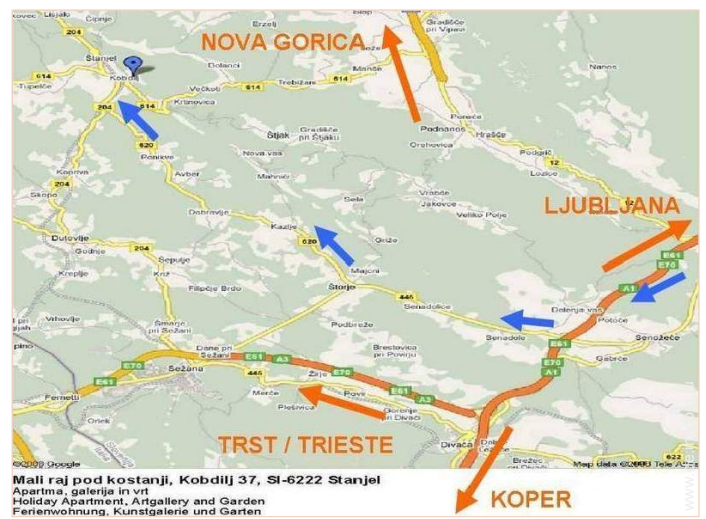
NOVA GORICA
LJUBLJANA
TRST / TRIESTE
KOPER

Lisjak
Cipnje
Erzelj
Gradišče pri Vipavi
Štanjel
Kobdilj
Dolanci
Manče
Tupelče
614
Večkoti
Trebižani
614
Nanos
Krtinovica
614
Poreče
204
814
Podnanos
Hrašče
620
Štjak
Gradišče pri Štjaku
Orehovica
Podgrič
Ponikve
12
Nova vas
Lozice
Avber
Mahniči
Komen
Sela
Vrabče
204
Jakovce
Veliko Polje
Škrbina
Skopo
Dobravlje
Kazlje
Griže
Dutovlje
620
Godnje
Sepulje
Majcni
E61
E70
Kreplje
Kriz
Filipčje Brdo
Štorje
445
Senadolice
A1
Vrhovlje
Šmarje pri Sežani
Podbreže
Senadole
Laže
Dolenja vas
Potoče
Senožeče
Dane pri Sežani
Brestovica pri Povirju
E61
Gabrče
E61
A3
E70
Sežana
445
Žirje
E70
A1
Fernetti
Merče
Povir
E61
Plešivica
A3
Gorenje pri Divači
Orlek
Brežec pri Divači
Divača
©2009 Google
Slika ©2009 Ge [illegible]

Mali raj pod kostanji, Kobdilj 37, SI-6222 Stanjel
Apartma, galerija in vrt
Holiday Apartment, Artgallery and Garden
Ferienwohnung, Kunstgalerie und Garten